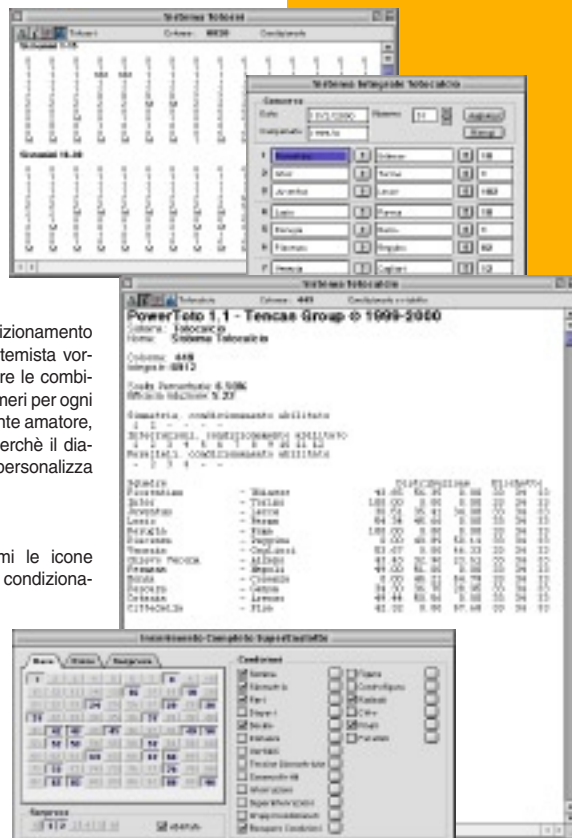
Sistema Totocal

Sistema Integrale Totocalcio

zionamento
temista vor-
re le combi-
neri per ogni
nte amatore,
erchè il dia-
personalizza

mi le icone
condiziona-

Sistema totocalcio

PowerToto 1.1 - Tencas Group © 1999-2000

Sistema: Totocalcio
Nome: Sistema Totocalcio

Colonne: 448

Fiorentina - Udinese
Inter - Torino
Juventus - Lecce
Lazio - Parma
Perugia - Bari
Piacenza - Reggina
Venezia - Cagliari
Roma
Napoli

Inserimento Completo SuperEnalotto

Condizioni